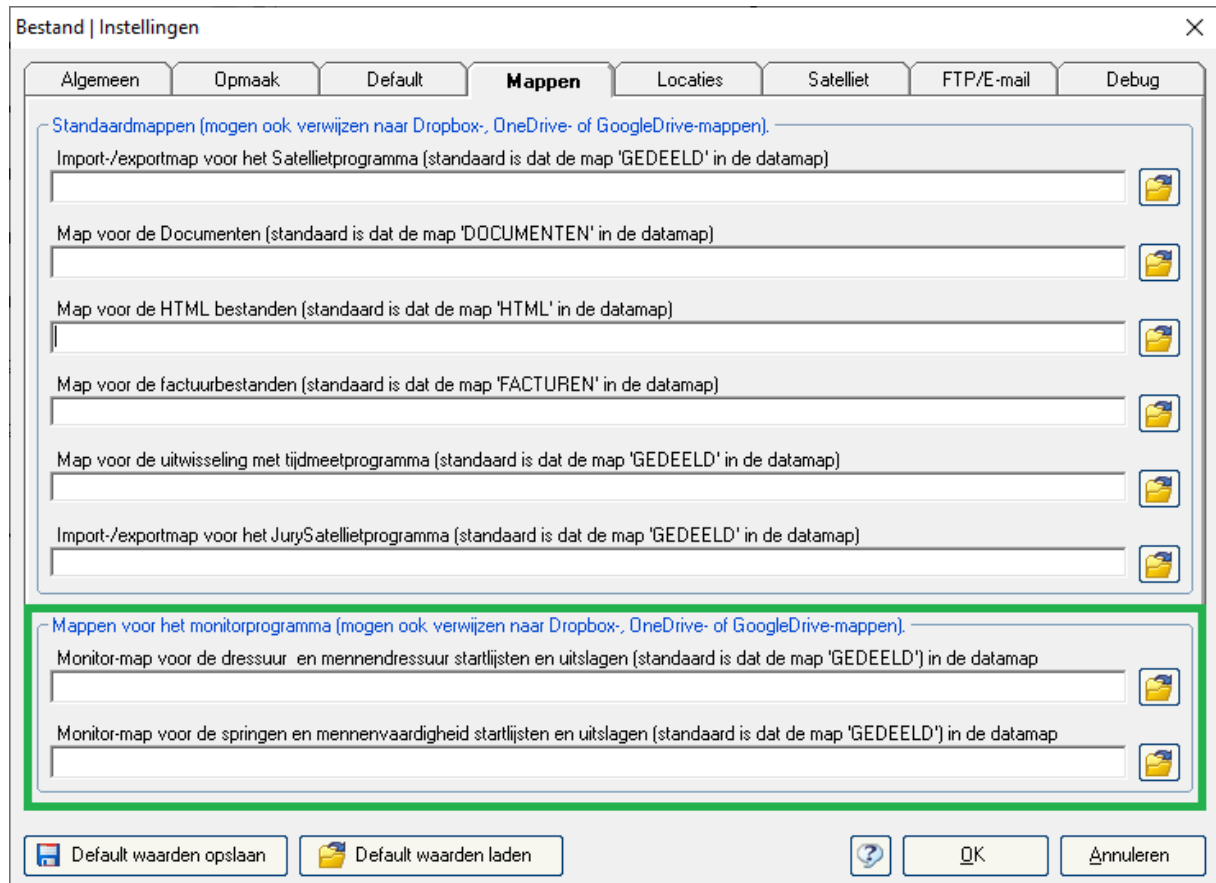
Bestand | Instellingen

Algemeen | Opmaak | Default | Mappen | Locaties | Satelliet | FTP/E-mail | Debug

Standaardmappen (mogen ook verwijzen naar Dropbox-, OneDrive- of GoogleDrive-mappen).

Import-/exportmap voor het Satellietprogramma (standaard is dat de map 'GEDEELD' in de datamap)

Map voor de Documenten (standaard is dat de map 'DOCUMENTEN' in de datamap)

Map voor de HTML bestanden (standaard is dat de map 'HTML' in de datamap)

Map voor de factuurbestanden (standaard is dat de map 'FACTUREN' in de datamap)

Map voor de uitwisseling met tijdmeetprogramma (standaard is dat de map 'GEDEELD' in de datamap)

Import-/exportmap voor het JurySatellietprogramma (standaard is dat de map 'GEDEELD' in de datamap)

Mappen voor het monitorprogramma (mogen ook verwijzen naar Dropbox-, OneDrive- of GoogleDrive-mappen).

Monitor-map voor de dressuur en mennendressuur startlijsten en uitslagen (standaard is dat de map 'GEDEELD') in de datamap

Monitor-map voor de springen en mennenvaardigheid startlijsten en uitslagen (standaard is dat de map 'GEDEELD') in de datamap

Default waarden opslaan | Default waarden laden | OK | Annuleren